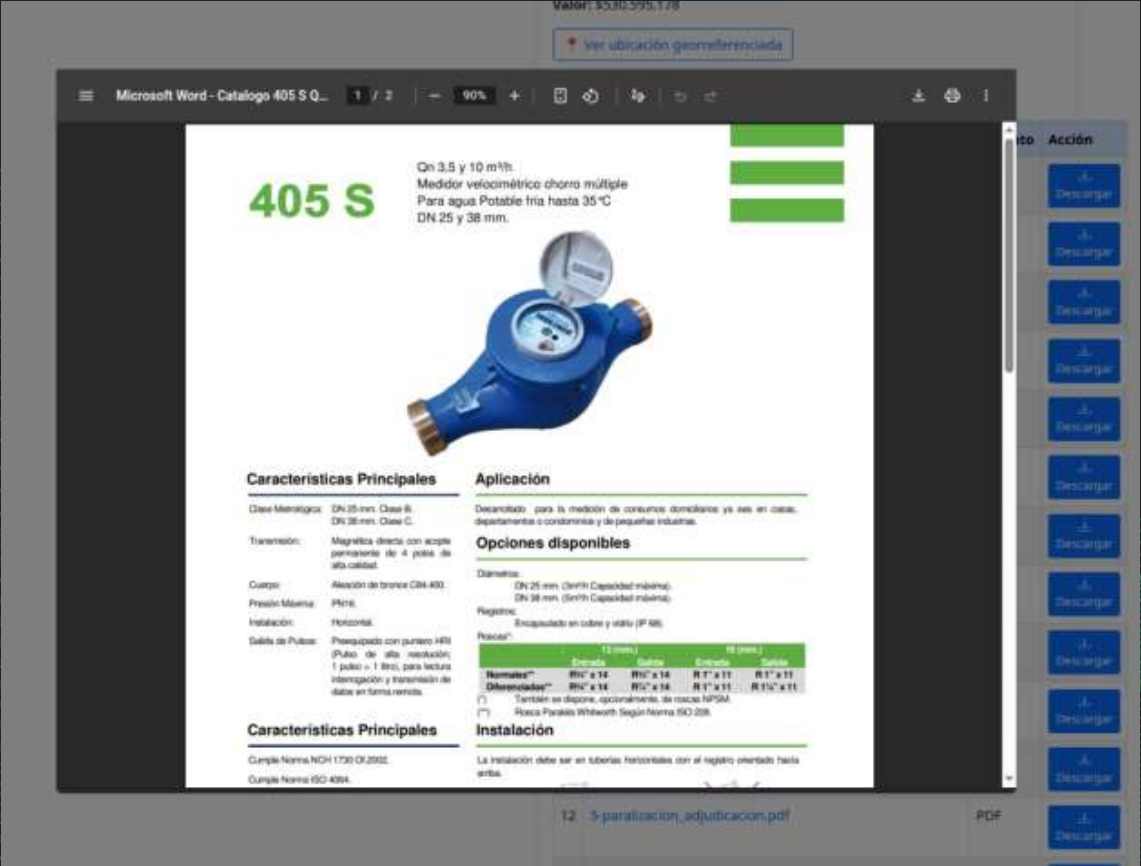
Valor: $530.595.178

Ver ubicación georreferenciada

Microsoft Word - Catalogo 405 S Q... 1 / 2 90%

405 S

Qn 3,5 y 10 m³/h.
Medidor velocimétrico chorro múltiple
Para agua Potable fría hasta 35 ºC
DN 25 y 38 mm.

Características Principales

| | |
|---|---|
| Clase Metrológica: | DN 25 mm. Clase B. DN 38 mm. Clase C. |
| Transmisión: | Magnética directa con acople permanente de 4 polos de alta calidad. |
| Cuerpo: | Aleación de bronce CB4-400. |
| Presión Máxima: | PN16. |
| Instalación: | Horizontal. |
| Salida de Pulsos: | Preequipado con puntero HRI (Pulso de alta resolución; 1 pulso = 1 litro), para lectura interrogación y transmisión de datos en forma remota. |

Características Principales

Cumple Norma NCH 1730 Of.2002.
Cumple Norma ISO 4064.

Aplicación

Desarrollado para la medición de consumos domiciliarios ya sea en casas, departamentos o condominios y de pequeñas industrias.

Opciones disponibles

Diámetros:
DN 25 mm. (3m³/h Capacidad máxima).
DN 38 mm. (5m³/h Capacidad máxima).
Registros:
Encapsulado en cobre y vidrio (IP 68).
Roscas*:

| | 13 (mm.) Entrada | 13 (mm.) Salida | 19 (mm.) Entrada | 19 (mm.) Salida |
|---|---|---|---|---|
| Normales** | R¾" x 14 | R½" x 14 | R 1" x 11 | R 1" x 11 |
| Diferenciados** | R¾" x 14 | R¾" x 14 | R 1" x 11 | R 1¼" x 11 |

También se dispone, opcionalmente, de roscas NPSM.
Rosca Paralela Whitworth Según Norma ISO 228.

Instalación

La instalación debe ser en tuberías horizontales con el registro orientado hacia arriba.

to Acción

Descargar
Descargar
Descargar
Descargar
Descargar
Descargar
Descargar
Descargar
Descargar
Descargar
Descargar
Descargar

12 5-paralizacion_adjudicacion.pdf PDF